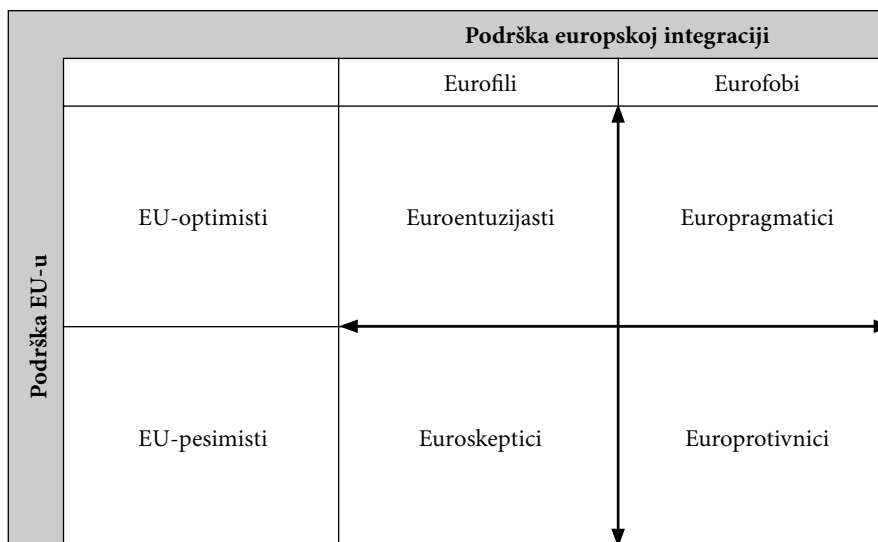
| Podrška EU-u | | Podrška europskoj integraciji | |
|---|---|---|---|
| | | Eurofili | Eurofobi |
| | EU-optimisti | Euroentuzijasti | Europragmatici |
| | EU-pesimisti | Euroskeptici | Europrotivnici |